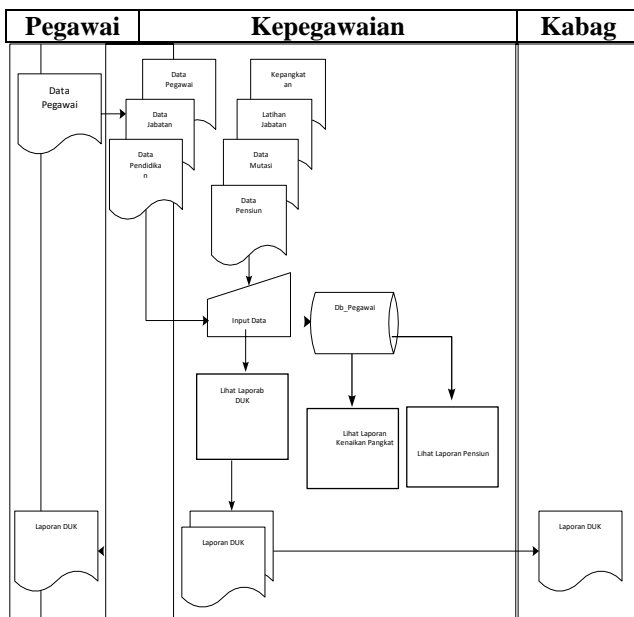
| Pegawai | Kepegawaian | Kabag |
|---|---|---|

Data Pegawai

Data Pegawai

Data Jabatan

Data Pendidikan

Kepangkatan

Latihan Jabatan

Data Mutasi

Data Pensiun

Input Data

Db_Pegawai

Lihat Laporab DUK

Lihat Laporan Kenaikan Pangkat

Lihat Laporan Pensiun

Laporan DUK

Laporan DUK

Laporan DUK